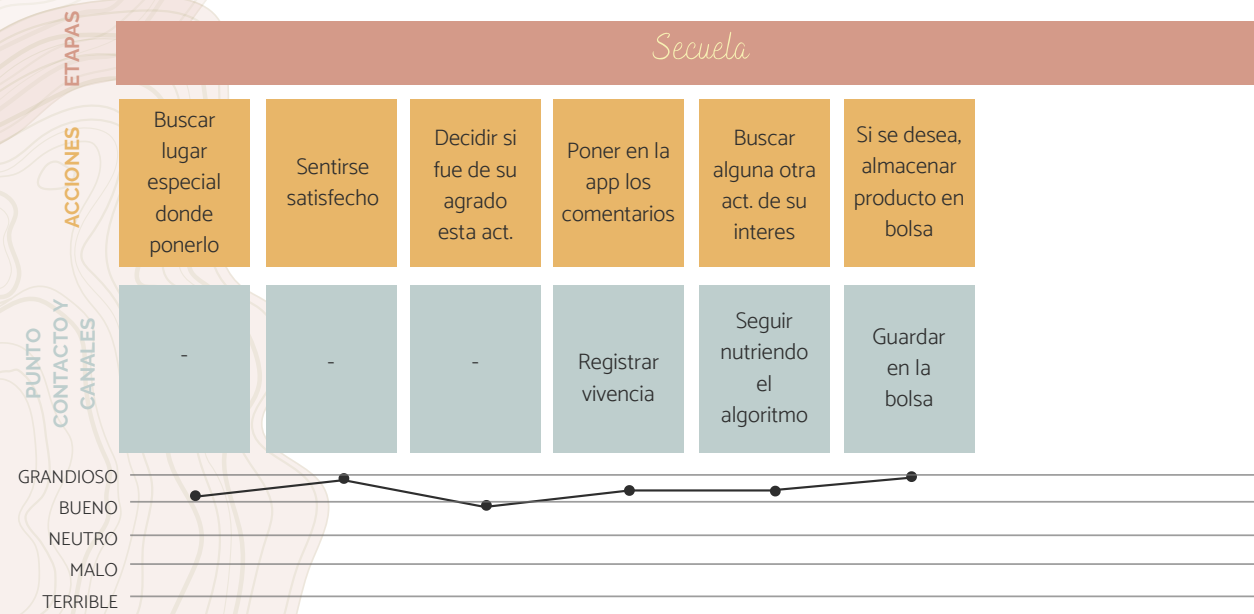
ETAPAS

Secuela

ACCIONES

| Buscar lugar especial donde ponerlo | Sentirse satisfecho | Decidir si fue de su agrado esta act. | Poner en la app los comentarios | Buscar alguna otra act. de su interes | Si se desea, almacenar producto en bolsa |
|---|---|---|---|---|---|

PUNTO CONTACTO Y CANALES

| - | - | - | Registrar vivencia | Seguir nutriendo el algoritmo | Guardar en la bolsa |
|---|---|---|---|---|---|

GRANDIOSO
BUENO
NEUTRO
MALO
TERRIBLE